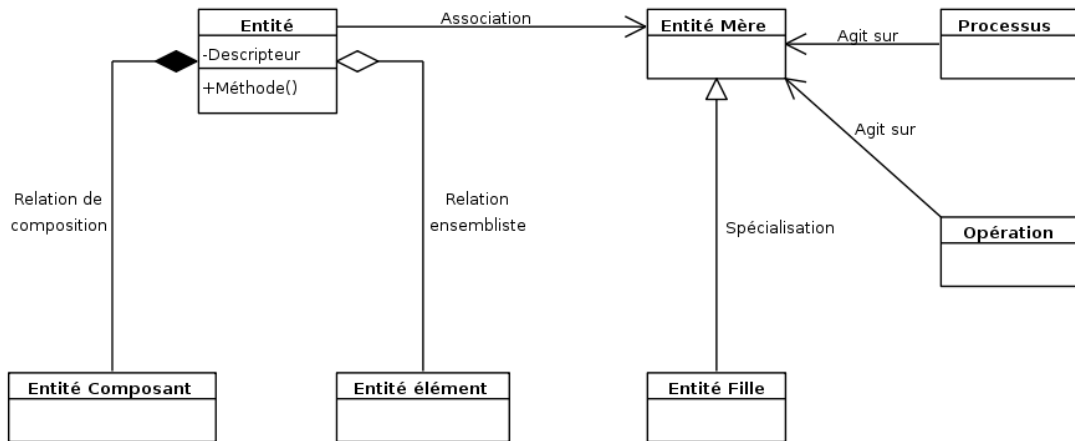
Entité
-Descripteur
+Méthode()

Association

Entité Mère

Agit sur

Processus

Agit sur

Relation de composition

Relation ensembliste

Spécialisation

Opération

Entité Composant

Entité élément

Entité Fille